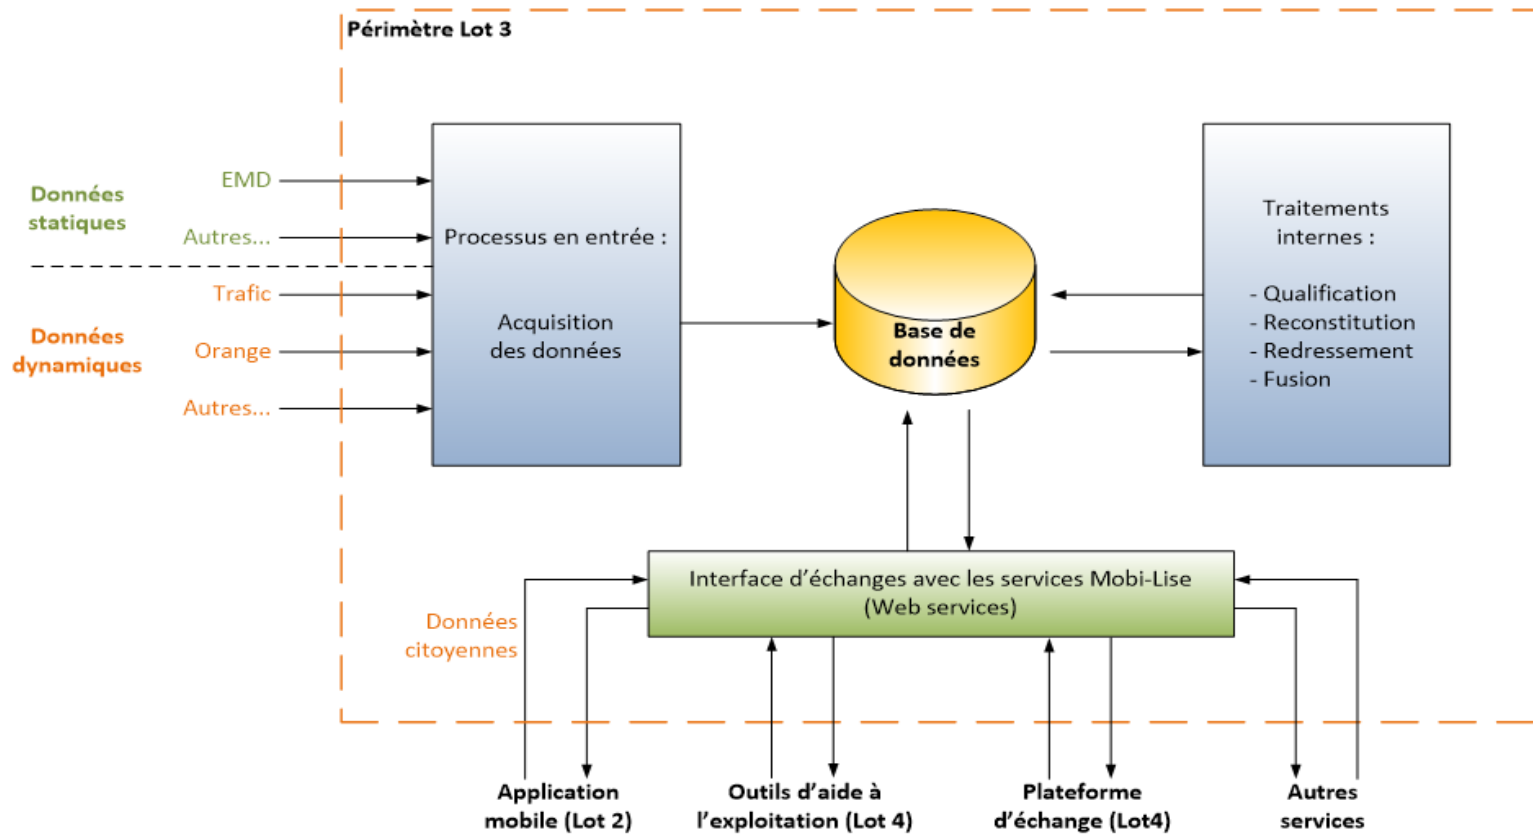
Périmètre Lot 3

Données statiques

EMD

Autres...

Données dynamiques

Trafic

Orange

Autres...

Processus en entrée :

Acquisition des données

Base de données

Traitements internes :

- Qualification
- Reconstitution
- Redressement
- Fusion

Interface d'échanges avec les services Mobi-Lise (Web services)

Données citoyennes

Application mobile (Lot 2)

Outils d'aide à l'exploitation (Lot 4)

Plateforme d'échange (Lot4)

Autres services